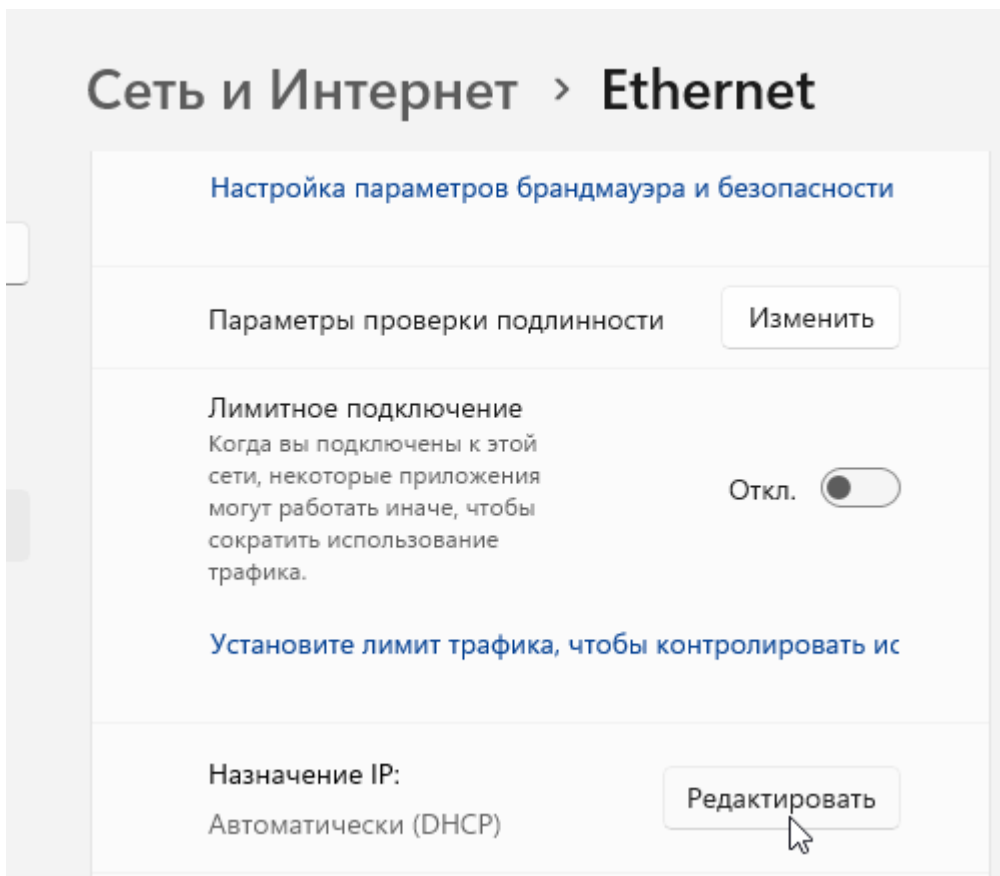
Сеть и Интернет › Ethernet

Настройка параметров брандмауэра и безопасности

Параметры проверки подлинности

Изменить

Лимитное подключение

Когда вы подключены к этой сети, некоторые приложения могут работать иначе, чтобы сократить использование трафика.

Откл.

Установите лимит трафика, чтобы контролировать ис

Назначение IP:

Автоматически (DHCP)

Редактировать